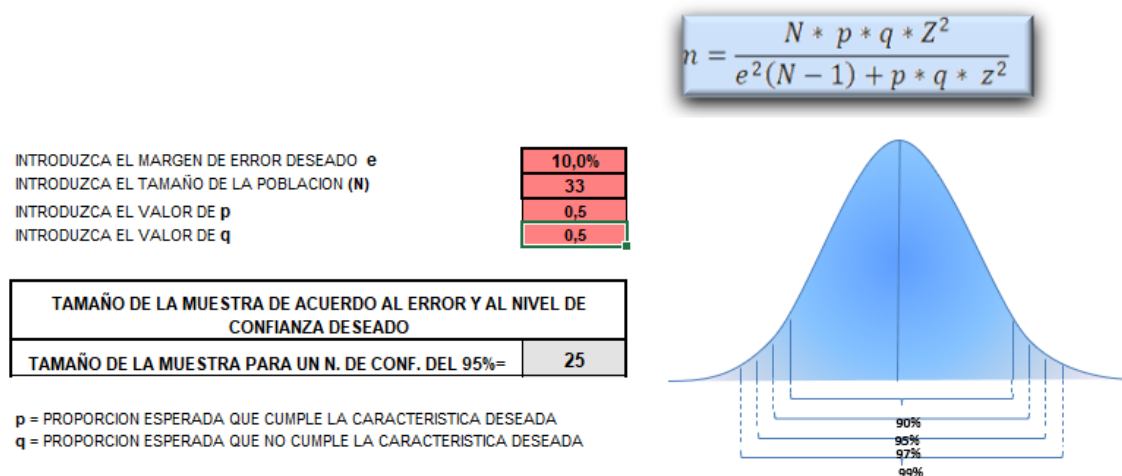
$n = \frac{N * p * q * Z^2}{e^2(N-1) + p * q * z^2}$

INTRODUZCA EL MARGEN DE ERROR DESEADO **e** 10,0%
INTRODUZCA EL TAMAÑO DE LA POBLACION **(N)** 33
INTRODUZCA EL VALOR DE **p** 0,5
INTRODUZCA EL VALOR DE **q** 0,5

| TAMAÑO DE LA MUESTRA DE ACUERDO AL ERROR Y AL NIVEL DE CONFIANZA DESEADO | |
|---|---|
| TAMAÑO DE LA MUESTRA PARA UN N. DE CONF. DEL 95%= | 25 |

**p** = PROPORCION ESPERADA QUE CUMPLE LA CARACTERISTICA DESEADA
**q** = PROPORCION ESPERADA QUE NO CUMPLE LA CARACTERISTICA DESEADA

90%
95%
97%
99%